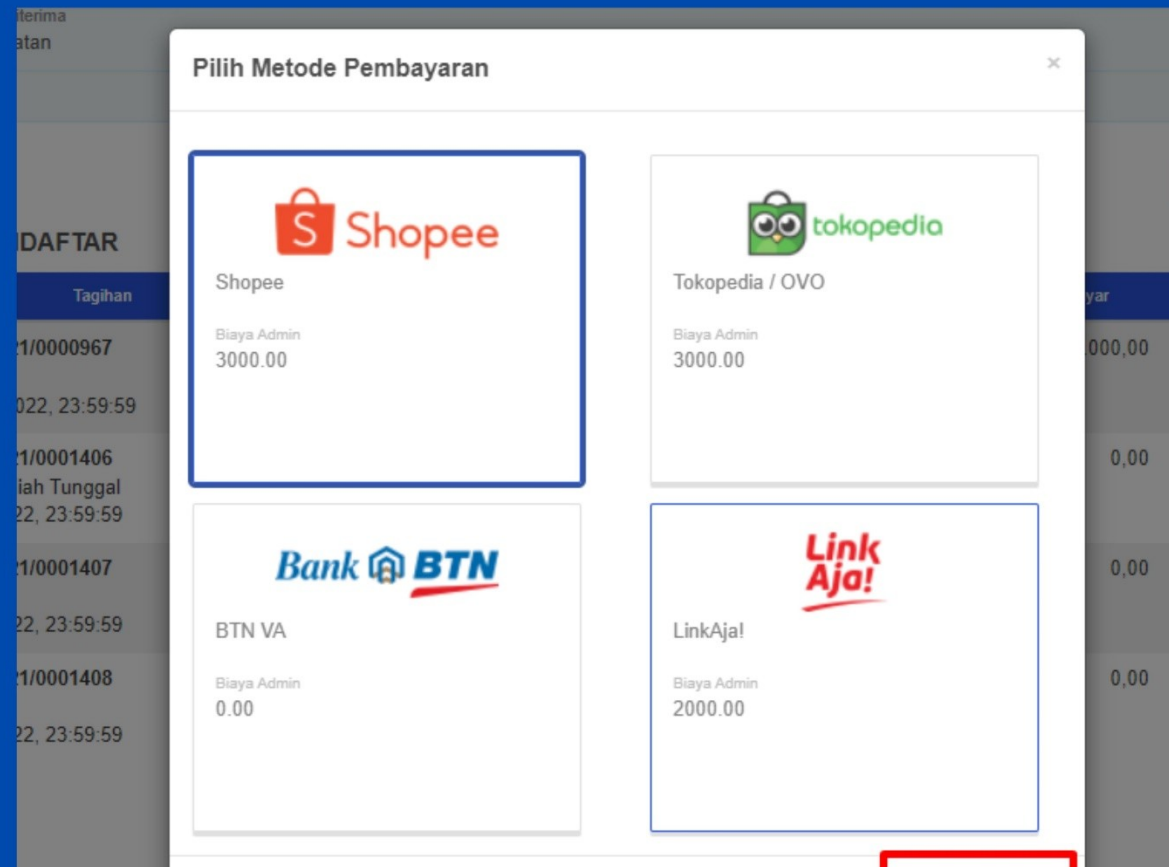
iterima
atan

IDAFTAR

Tagihan

yar

21/0000967

022, 23:59:59

21/0001406
iah Tunggal
22, 23:59:59

21/0001407

22, 23:59:59

21/0001408

22, 23:59:59

.000,00

0,00

0,00

0,00

Pilih Metode Pembayaran

×

Shopee

Shopee

Biaya Admin
3000.00

tokopedia

Tokopedia / OVO

Biaya Admin
3000.00

Bank BTN

BTN VA

Biaya Admin
0.00

Link Aja!

LinkAja!

Biaya Admin
2000.00